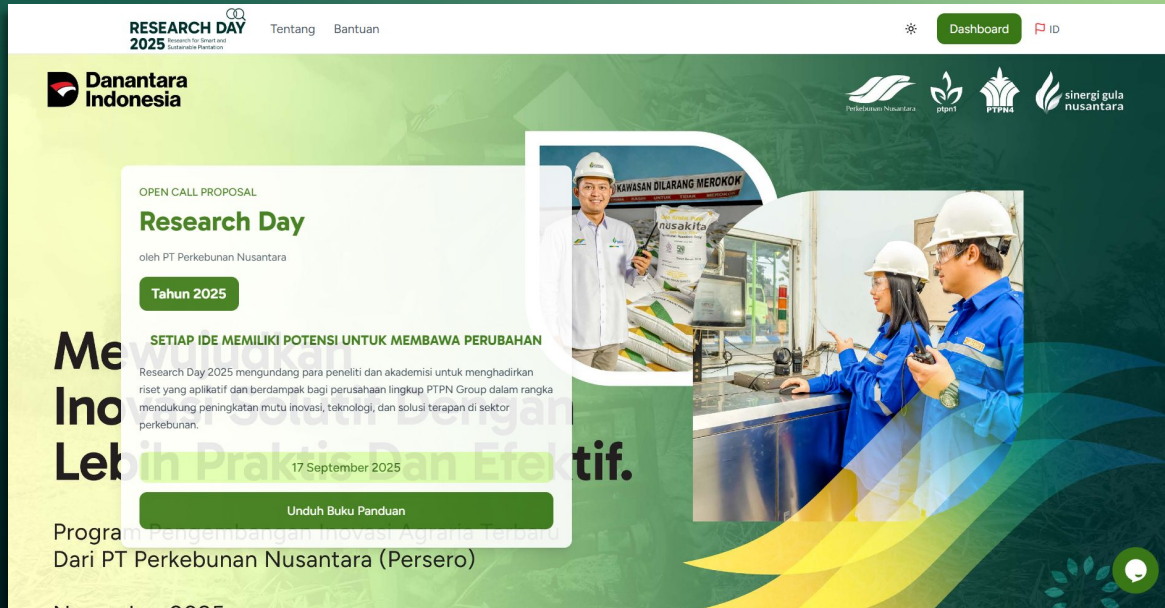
RESEARCH DAY 2025 Research for Smart and Sustainable Plantation

Tentang Bantuan

Dashboard ID

Danantara Indonesia

Perkebunan Nusantara ptpn1 PTPN4 sinergi gula nusantara

KAWASAN DILARANG MEROKOK

nusakita

OPEN CALL PROPOSAL

Research Day

oleh PT Perkebunan Nusantara

Tahun 2025

SETIAP IDE MEMILIKI POTENSI UNTUK MEMBAWA PERUBAHAN

Research Day 2025 mengundang para peneliti dan akademisi untuk menghadirkan riset yang aplikatif dan berdampak bagi perusahaan lingkup PTPN Group dalam rangka mendukung peningkatan mutu inovasi, teknologi, dan solusi terapan di sektor perkebunan.

17 September 2025

Unduh Buku Panduan

Me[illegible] Ino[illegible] Leb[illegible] Praktis Dan Efektif.

Program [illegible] Dari PT Perkebunan Nusantara (Persero)

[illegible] 2025